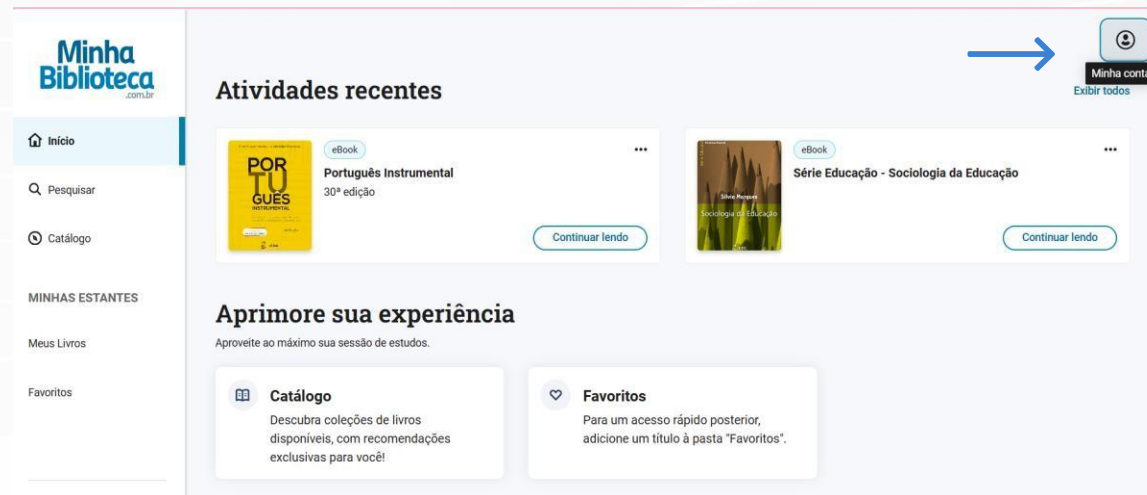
Minha Biblioteca .com.br

Início

Pesquisar

Catálogo

MINHAS ESTANTES

Meus Livros

Favoritos

Minha conta

Atividades recentes

Exibir todos

POR TU GUÊS INSTRUMENTAL

eBook

Português Instrumental

30ª edição

Continuar lendo

Sílvia Marques

Sociologia da Educação

eBook

Série Educação - Sociologia da Educação

Continuar lendo

Aprimore sua experiência

Aproveite ao máximo sua sessão de estudos.

Catálogo

Descubra coleções de livros disponíveis, com recomendações exclusivas para você!

Favoritos

Para um acesso rápido posterior, adicione um título à pasta "Favoritos".